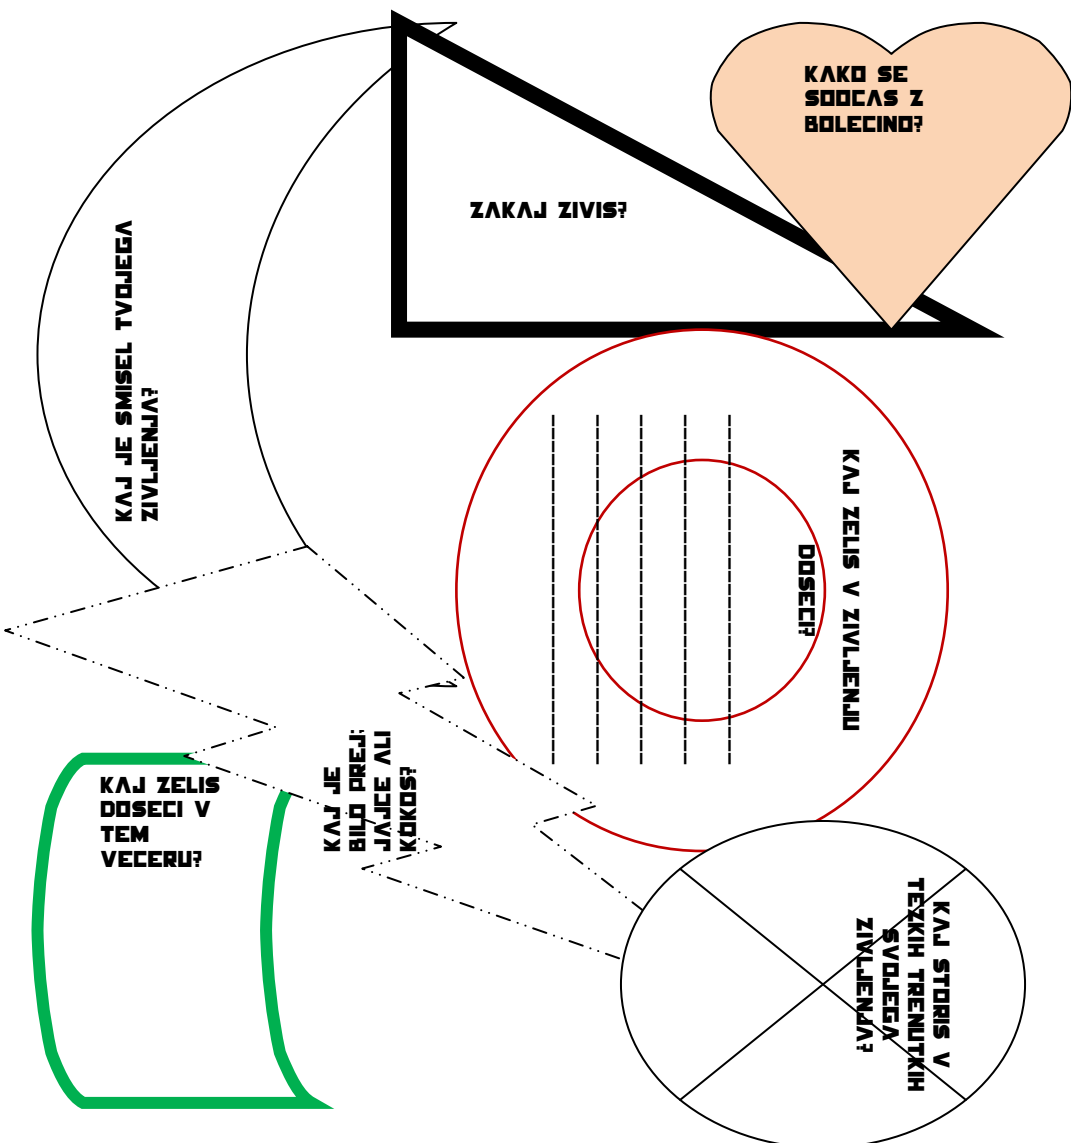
KAKO SE SOOCAS Z BOLECINO?

ZAKAJ ZIVIS?

KAJ JE SMISEL TVOJEGA ZIVLJENJA?

KAJ ZELIS V ZIVLJENJU DOSECI?

KAJ ZELIS DOSECI V TEM VECERU?

KAJ JE BILO PREJ: JAJCE ALI KOKOS?

KAJ STORIS V TEZKIH TRENUTKIH SVOJEGA ZIVLJENJA?